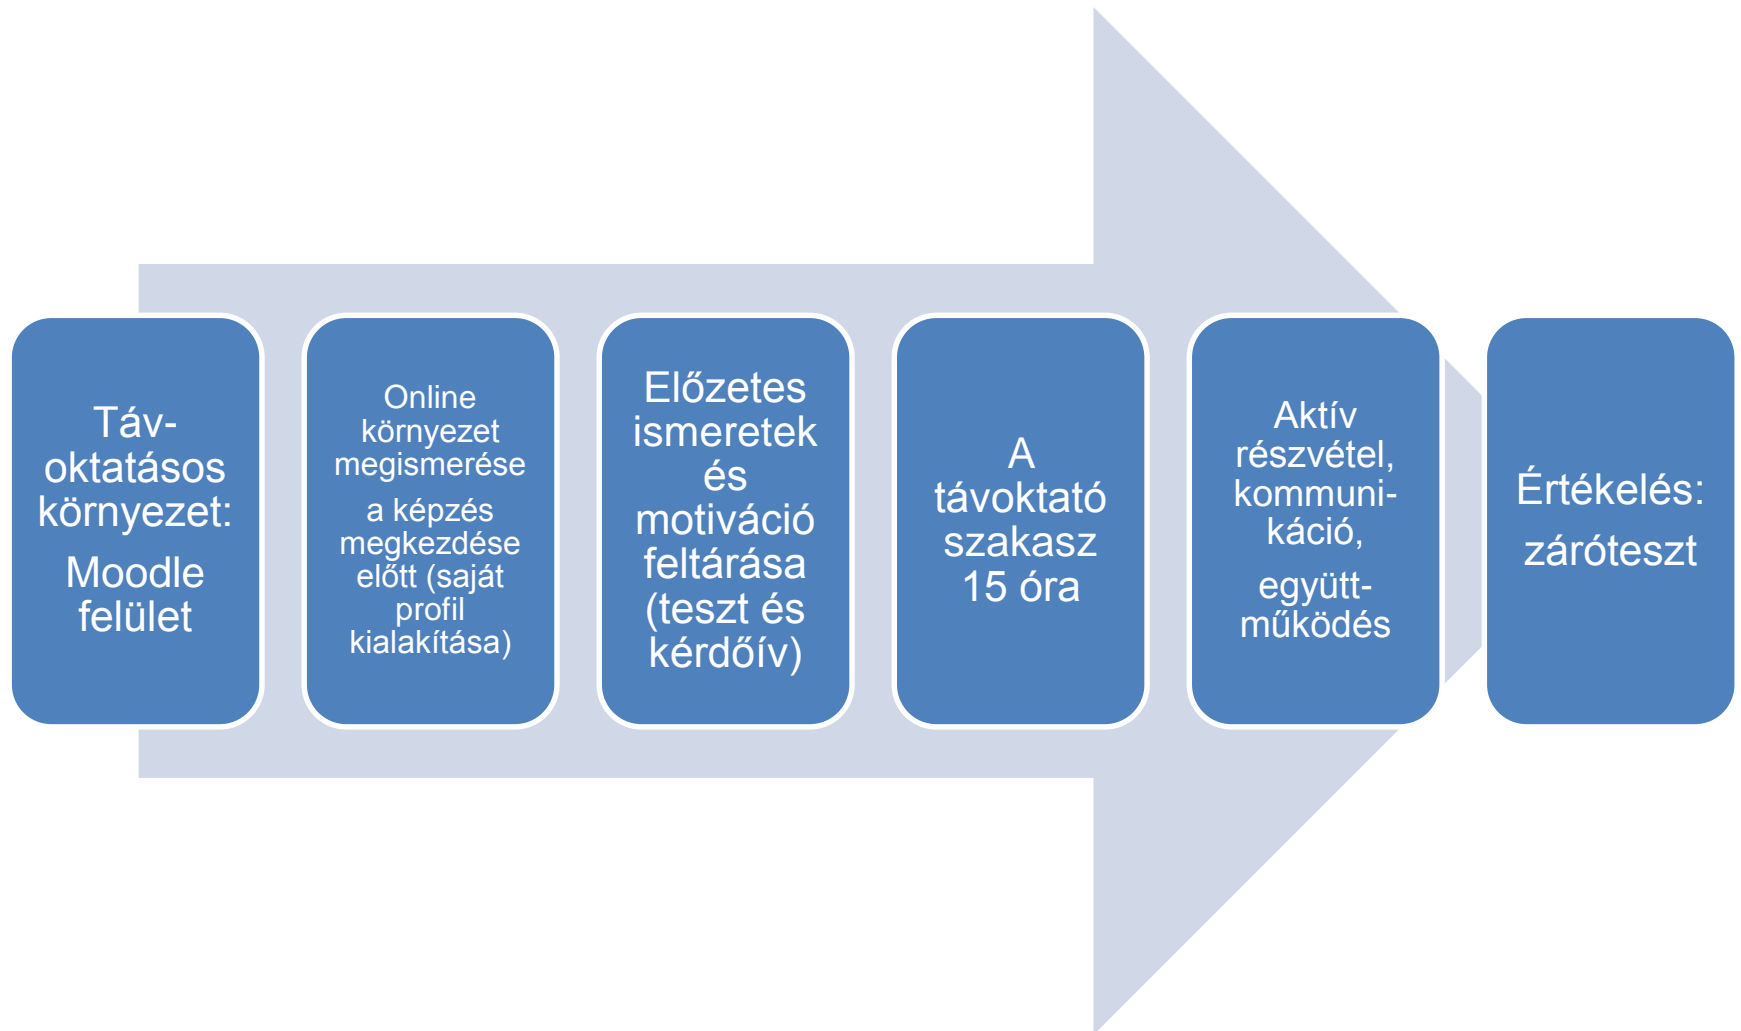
Táv-oktatásos környezet:

Moodle felület

Online környezet megismerése

a képzés megkezdése előtt (saját profil kialakítása)

Előzetes ismeretek és motiváció feltárása (teszt és kérdőív)

A távoktató szakasz 15 óra

Aktív részvétel, kommuni-káció,

együtt-működés

Értékelés:

záróteszt